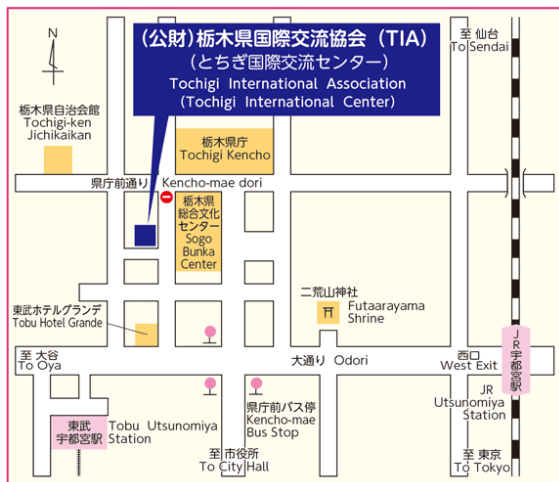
(公財)栃木県国際交流協会(TIA)
(とちぎ国際交流センター)
Tochigi International Association
(Tochigi International Center)

N

栃木県自治会館
Tochigi-ken Jichikaikan

栃木県庁
Tochigi Kencho

至 仙台
To Sendai

県庁前通り Kencho-mae dori

栃木県総合文化センター
Sogo Bunka Center

二荒山神社
Futaarayama Shrine

東武ホテルグランデ
Tobu Hotel Grande

至 大谷
To Oya

大通り Odori

西口
West Exit

JR宇都宮駅

JR Utsunomiya Station

東武宇都宮駅
Tobu Utsunomiya Station

県庁前バス停
Kencho-mae Bus Stop

至 市役所
To City Hall

至 東京
To Tokyo